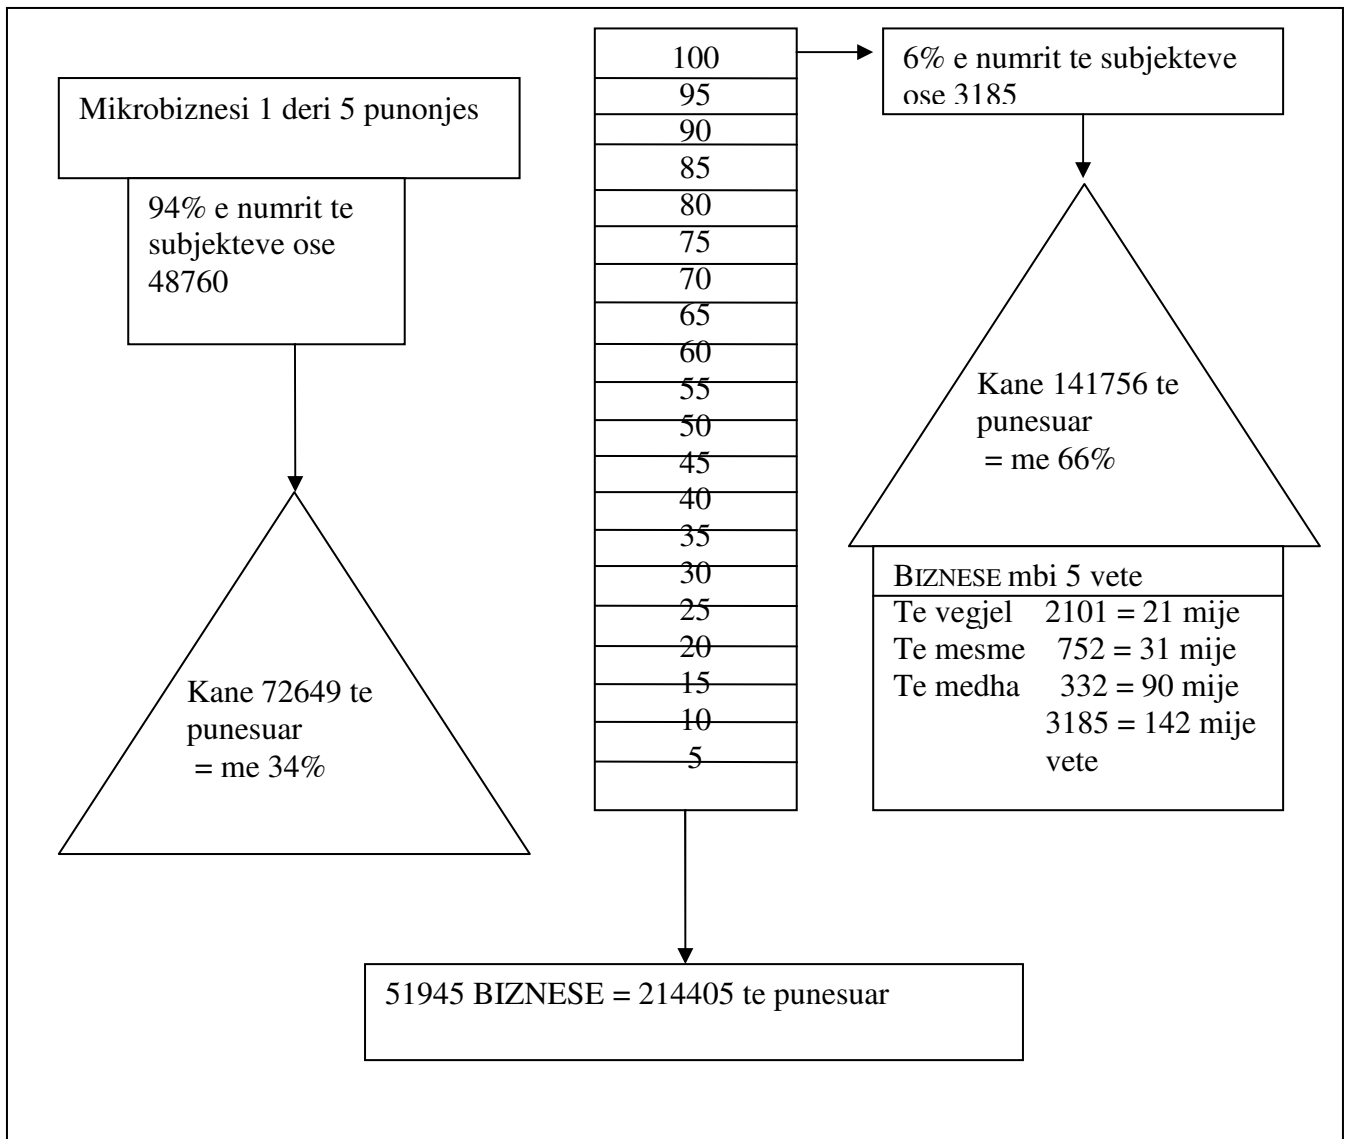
Mikrobiznesi 1 deri 5 punonjes

94% e numrit te subjekteve ose 48760

Kane 72649 te punesuar = me 34%

100
95
90
85
80
75
70
65
60
55
50
45
40
35
30
25
20
15
10
5

6% e numrit te subjekteve ose 3185

Kane 141756 te punesuar = me 66%

BIZNESE mbi 5 vete
Te vegjel 2101 = 21 mije
Te mesme 752 = 31 mije
Te medha 332 = 90 mije
3185 = 142 mije vete

51945 BIZNESE = 214405 te punesuar